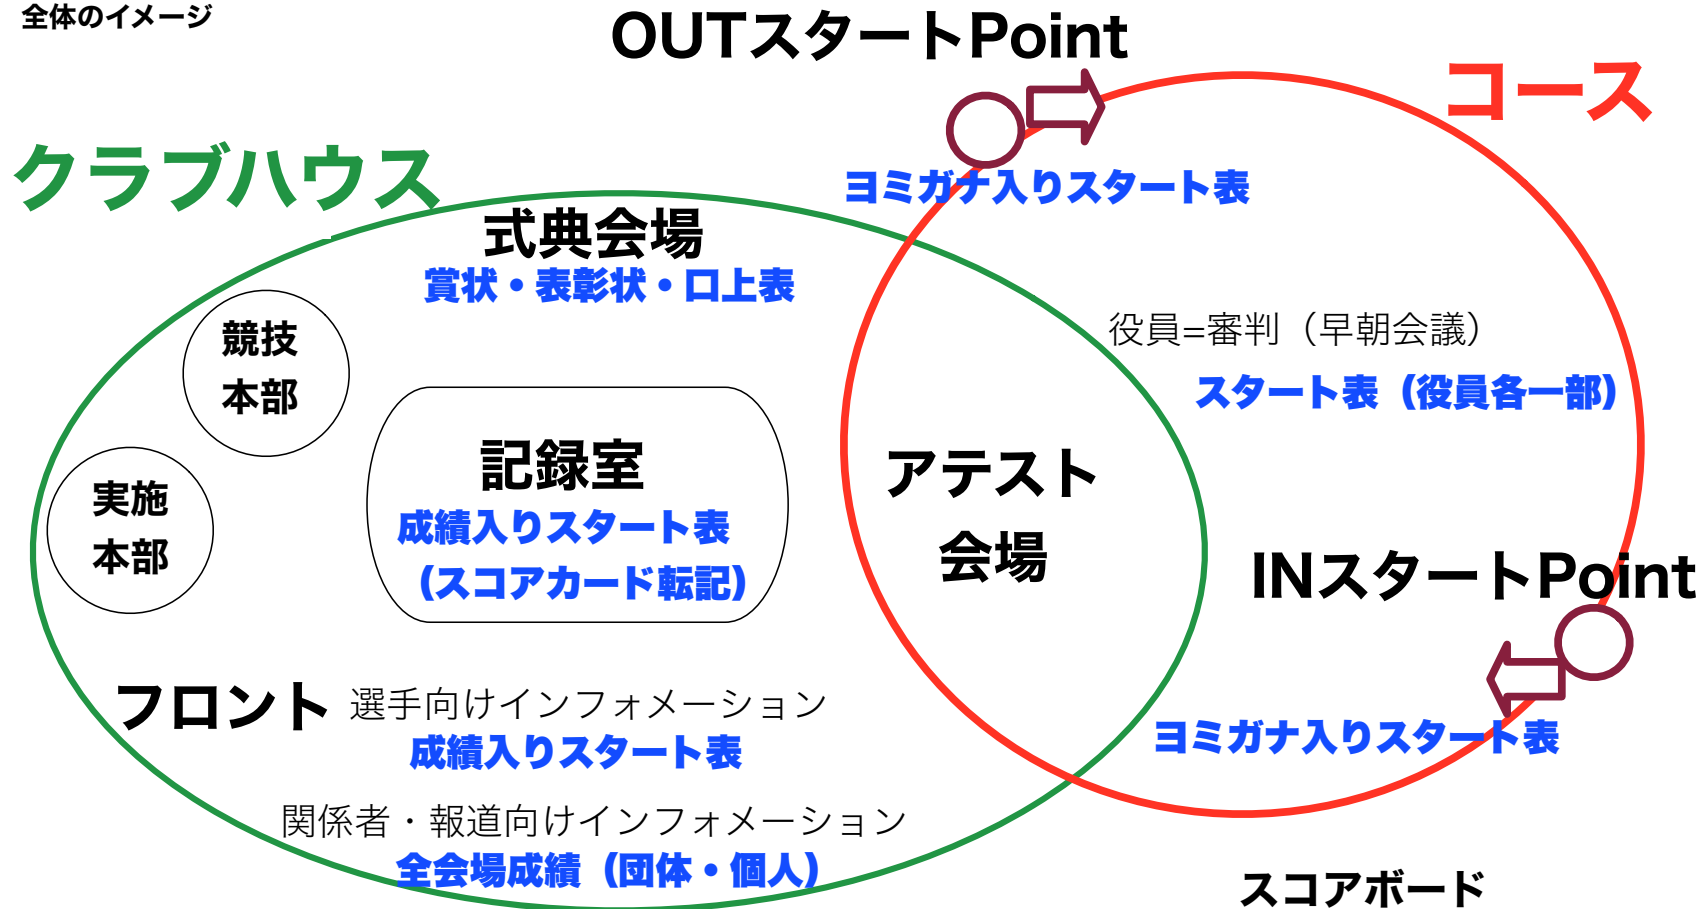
全体のイメージ

OUTスタートPoint

コース

クラブハウス

ヨミガナ入りスタート表

式典会場
賞状・表彰状・口上表

競技
本部

役員=審判（早朝会議）
スタート表（役員各一部）

実施
本部

記録室
成績入りスタート表
（スコアカード転記）

アテスト
会場

INスタートPoint

フロント 選手向けインフォメーション
成績入りスタート表

ヨミガナ入りスタート表

関係者・報道向けインフォメーション
全会場成績（団体・個人）

スコアボード